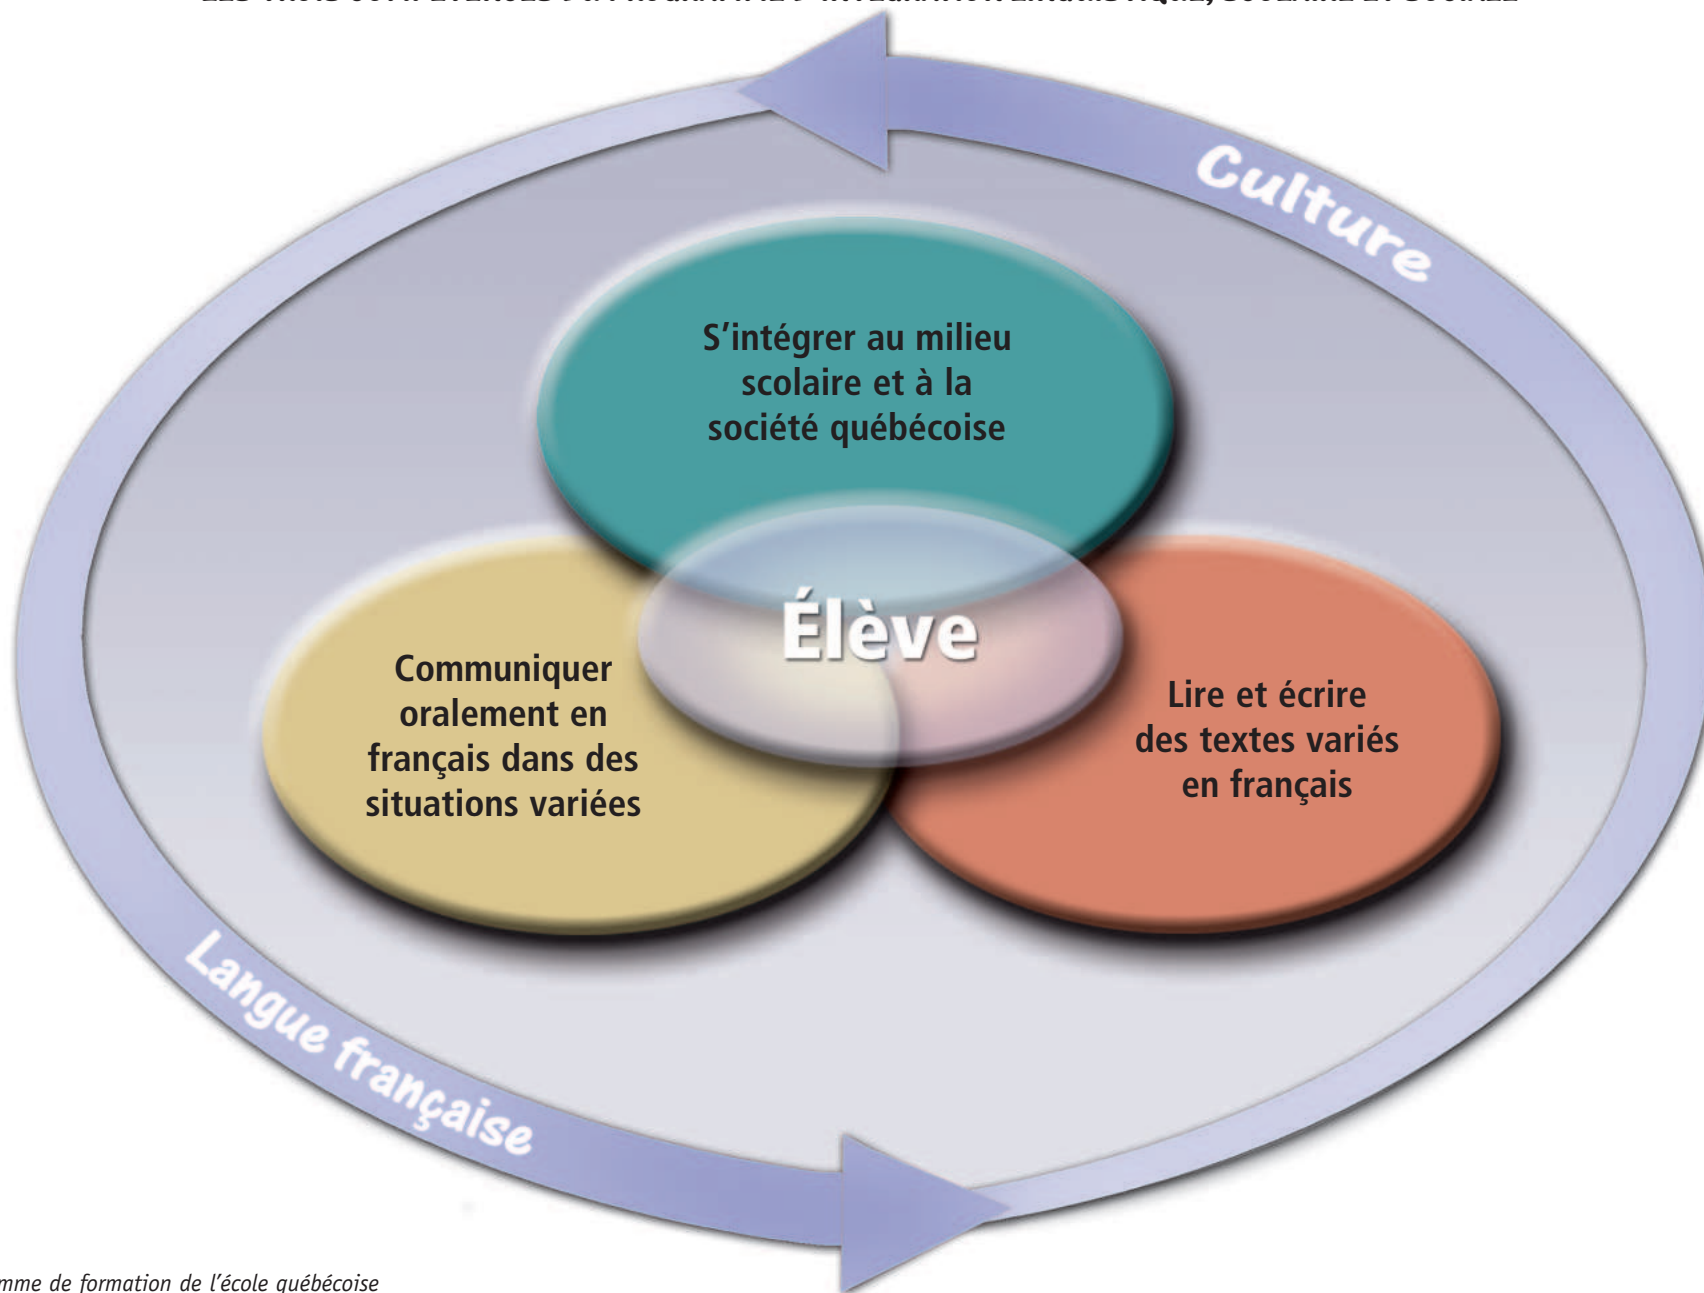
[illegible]

Culture

S'intégrer au milieu scolaire et à la société québécoise

Élève

Communiquer oralement en français dans des situations variées

Lire et écrire des textes variés en français

Langue française

mme de formation de l'école québécoise